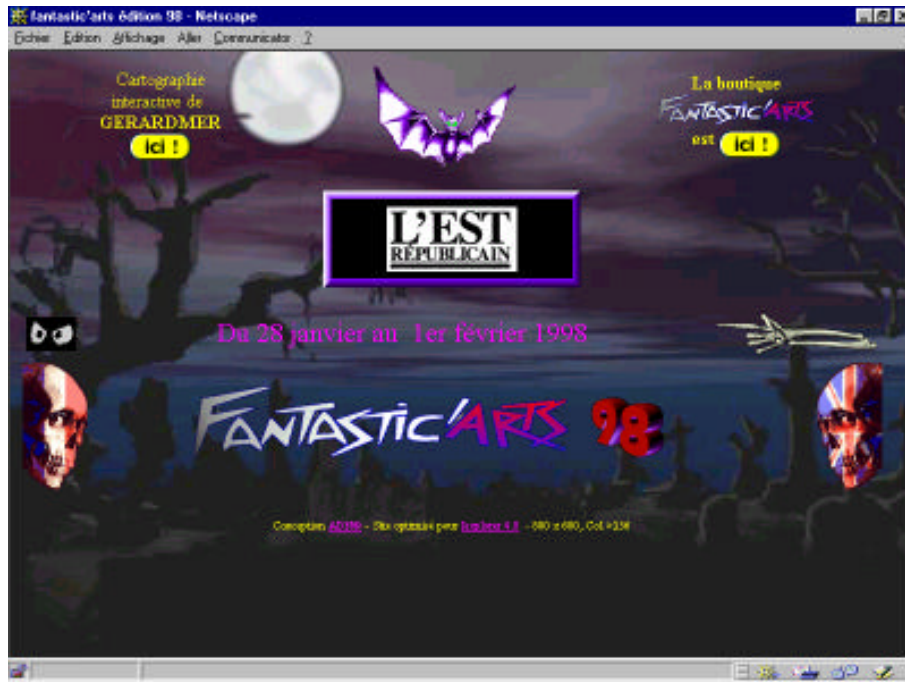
fantastic'arts édition 98 - Netscape

Fichier Edition Affichage Aller Communicator ?

Cartographie interactive de GERARDMER

ici !

La boutique FANTASTIC'ARTS est ici !

L'EST RÉPUBLICAIN

Du 28 janvier au 1er février 1998

FANTASTIC'ARTS 98

Conception AD350 - Site optimisé pour Explorer 4.0 - 800 x 600, Col 256